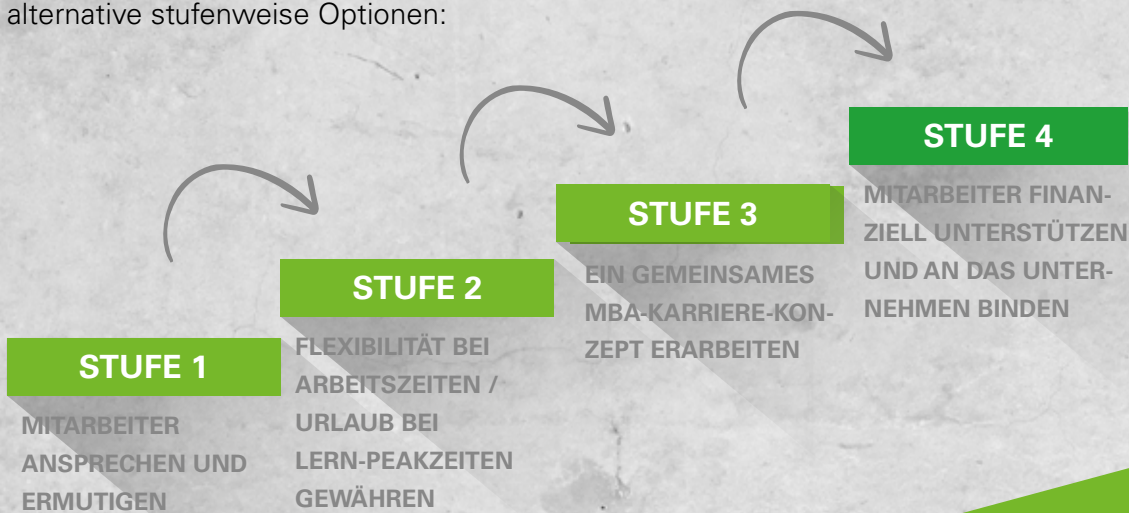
alternative stufenweise Optionen:

STUFE 1

MITARBEITER ANSPRECHEN UND ERMUTIGEN

STUFE 2

FLEXIBILITÄT BEI ARBEITSZEITEN / URLAUB BEI LERN-PEAKZEITEN GEWÄHREN

STUFE 3

EIN GEMEINSAMES MBA-KARRIERE-KONZEPT ERARBEITEN

STUFE 4

MITARBEITER FINANZIELL UNTERSTÜTZEN UND AN DAS UNTERNEHMEN BINDEN